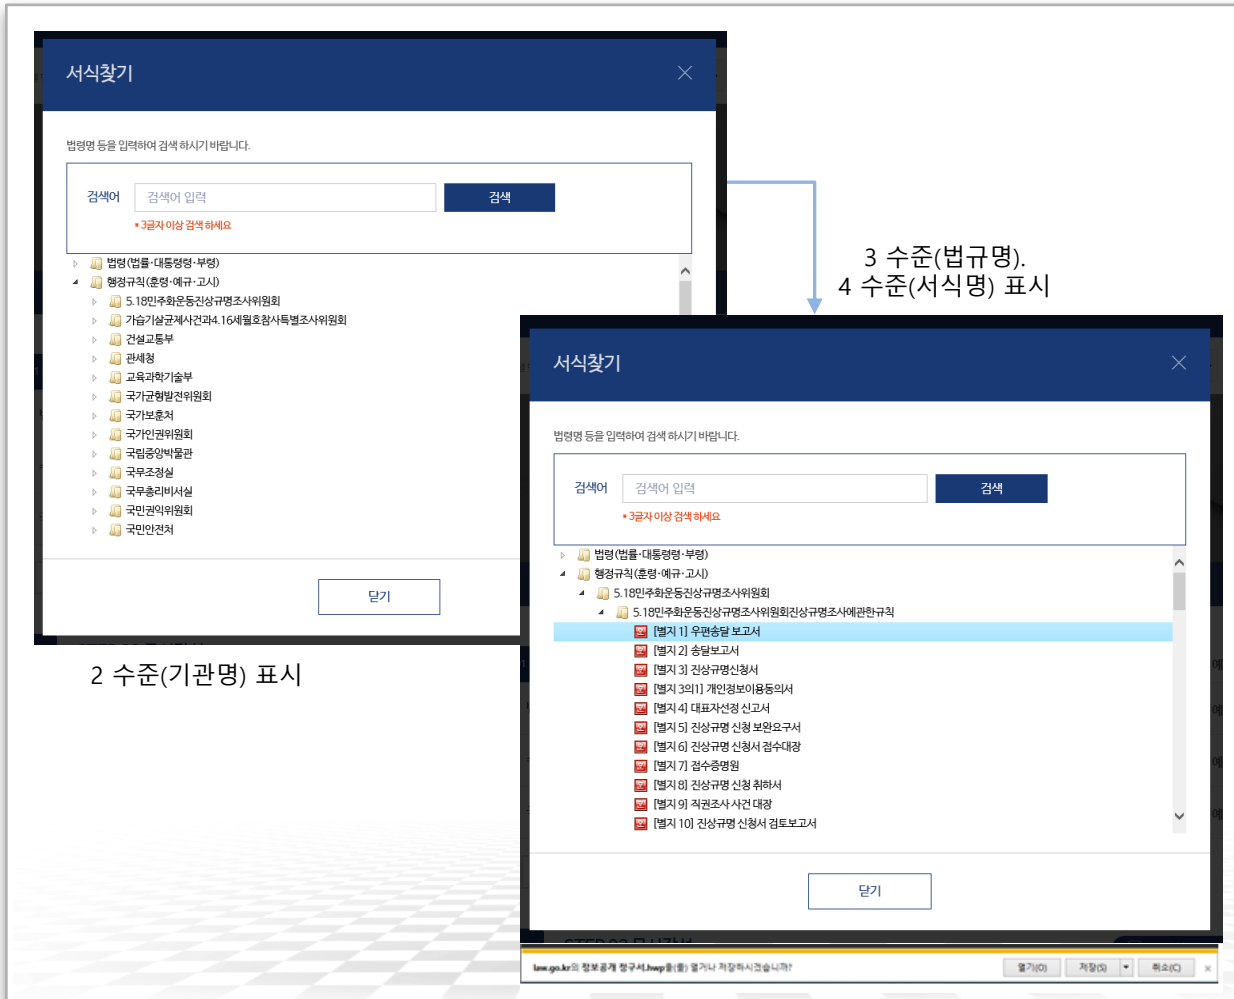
서식찾기

법령명 등을 입력하여 검색 하시기 바랍니다.

검색어 검색어 입력 검색

*3글자 이상 검색 하세요

법령(법률·대통령령·부령)
행정규칙(훈령·예규·고시)
5.18민주화운동진상규명조사위원회
가습기살균제사건과4.16세월호참사특별조사위원회
건설교통부
관세청
교육과학기술부
국가균형발전위원회
국가보훈처
국가인권위원회
국립중앙박물관
국무조정실
국무총리비서실
국민권익위원회
국민안전처

닫기

2 수준(기관명) 표시

3 수준(법규명).
4 수준(서식명) 표시

서식찾기

법령명 등을 입력하여 검색 하시기 바랍니다.

검색어 검색어 입력 검색

*3글자 이상 검색 하세요

법령(법률·대통령령·부령)
행정규칙(훈령·예규·고시)
5.18민주화운동진상규명조사위원회
5.18민주화운동진상규명조사위원회진상규명조사에관한규칙
[별지 1] 우편송달 보고서
[별지 2] 송달보고서
[별지 3] 진상규명신청서
[별지 3의1] 개인정보이용동의서
[별지 4] 대표자선정 신고서
[별지 5] 진상규명 신청 보완요구서
[별지 6] 진상규명 신청서 접수대장
[별지 7] 접수증명원
[별지 8] 진상규명 신청 취하서
[별지 9] 직권조사 사건 대장
[별지 10] 진상규명 신청서 검토보고서

닫기

law.go.kr의 정보공개 청구서.hwp를(를) 열거나 저장하시겠습니까? 열기(O) 저장(S) 취소(C)